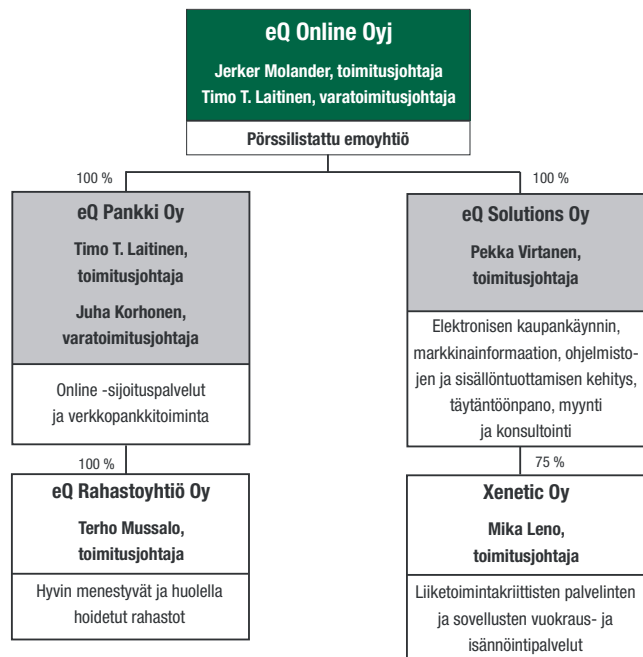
eQ Online Oyj

Jerker Molander, toimitusjohtaja
Timo T. Laitinen, varatoimitusjohtaja

Pörssilistattu emoyhtiö

100 %

eQ Pankki Oy

Timo T. Laitinen, toimitusjohtaja

Juha Korhonen, varatoimitusjohtaja

Online -sijoituspalvelut ja verkkopankkitoiminta

100 %

eQ Rahastoyhtiö Oy

Terho Mussalo, toimitusjohtaja

Hyvin menestyvät ja huolella hoidetut rahastot

100 %

eQ Solutions Oy

Pekka Virtanen, toimitusjohtaja

Elektronisen kaupankäynnin, markkinainformaation, ohjelmistojen ja sisällöntuottamisen kehitys, täytäntöönpano, myynti ja konsultointi

75 %

Xenetic Oy

Mika Leno, toimitusjohtaja

Liiketoimintakriittisten palvelinten ja sovellusten vuokraus- ja isännöintipalvelut